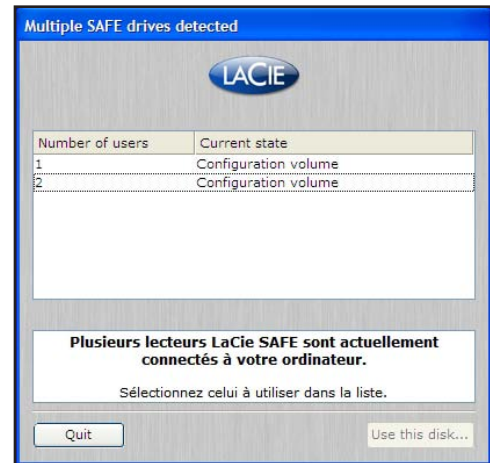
Multiple SAFE drives detected

LACIE

| Number of users | Current state |
|---|---|
| 1 | Configuration volume |
| 2 | Configuration volume |

Plusieurs lecteurs LaCie SAFE sont actuellement connectés à votre ordinateur.

Sélectionnez celui à utiliser dans la liste.

Quit

Use this disk...